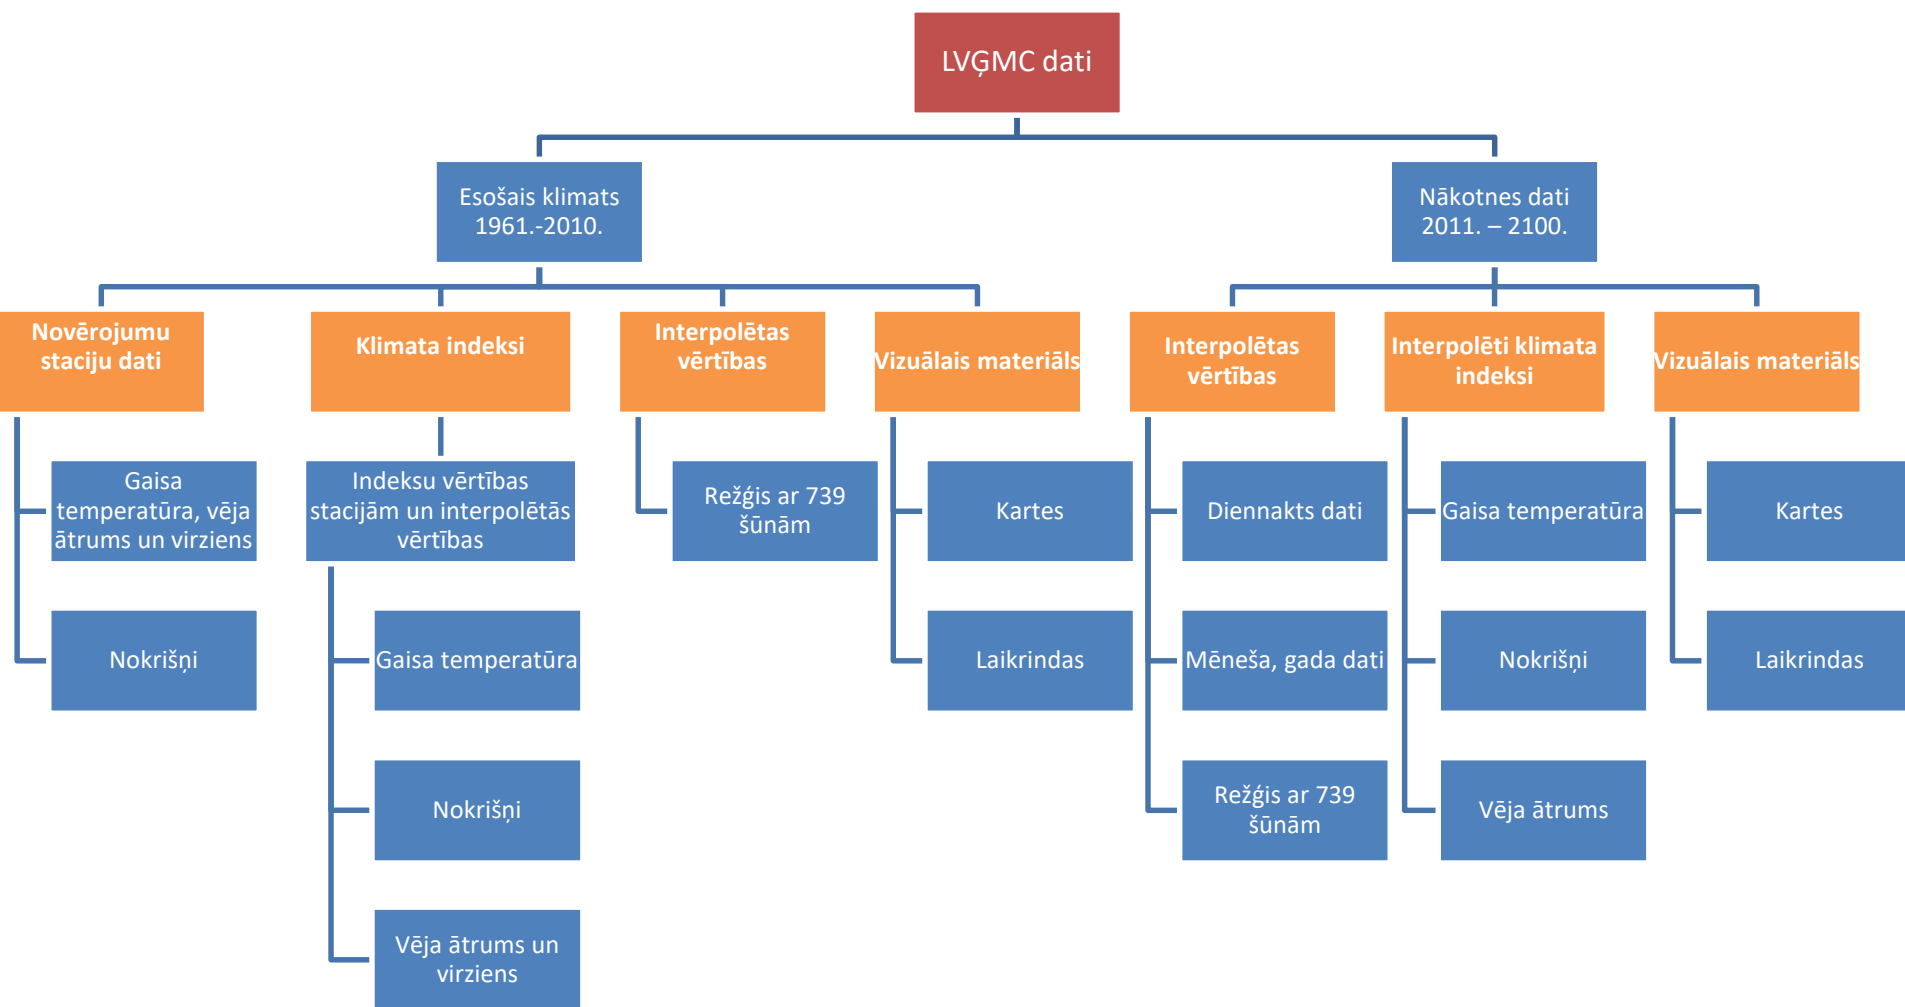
LVĢMC dati

Esošais klimats 1961.-2010.

Nākotnes dati 2011. – 2100.

Novērojumu staciju dati

Gaisa temperatūra, vēja ātrums un virziens

Nokrišņi

Klimata indeksi

Indeksu vērtības stacijām un interpolētās vērtības

Gaisa temperatūra

Nokrišņi

Vēja ātrums un virziens

Interpolētas vērtības

Režģis ar 739 šūnām

Vizuālais materiāls

Kartes

Laikrindas

Interpolētas vērtības

Diennakts dati

Mēneša, gada dati

Režģis ar 739 šūnām

Interpolēti klimata indeksi

Gaisa temperatūra

Nokrišņi

Vēja ātrums

Vizuālais materiāls

Kartes

Laikrindas